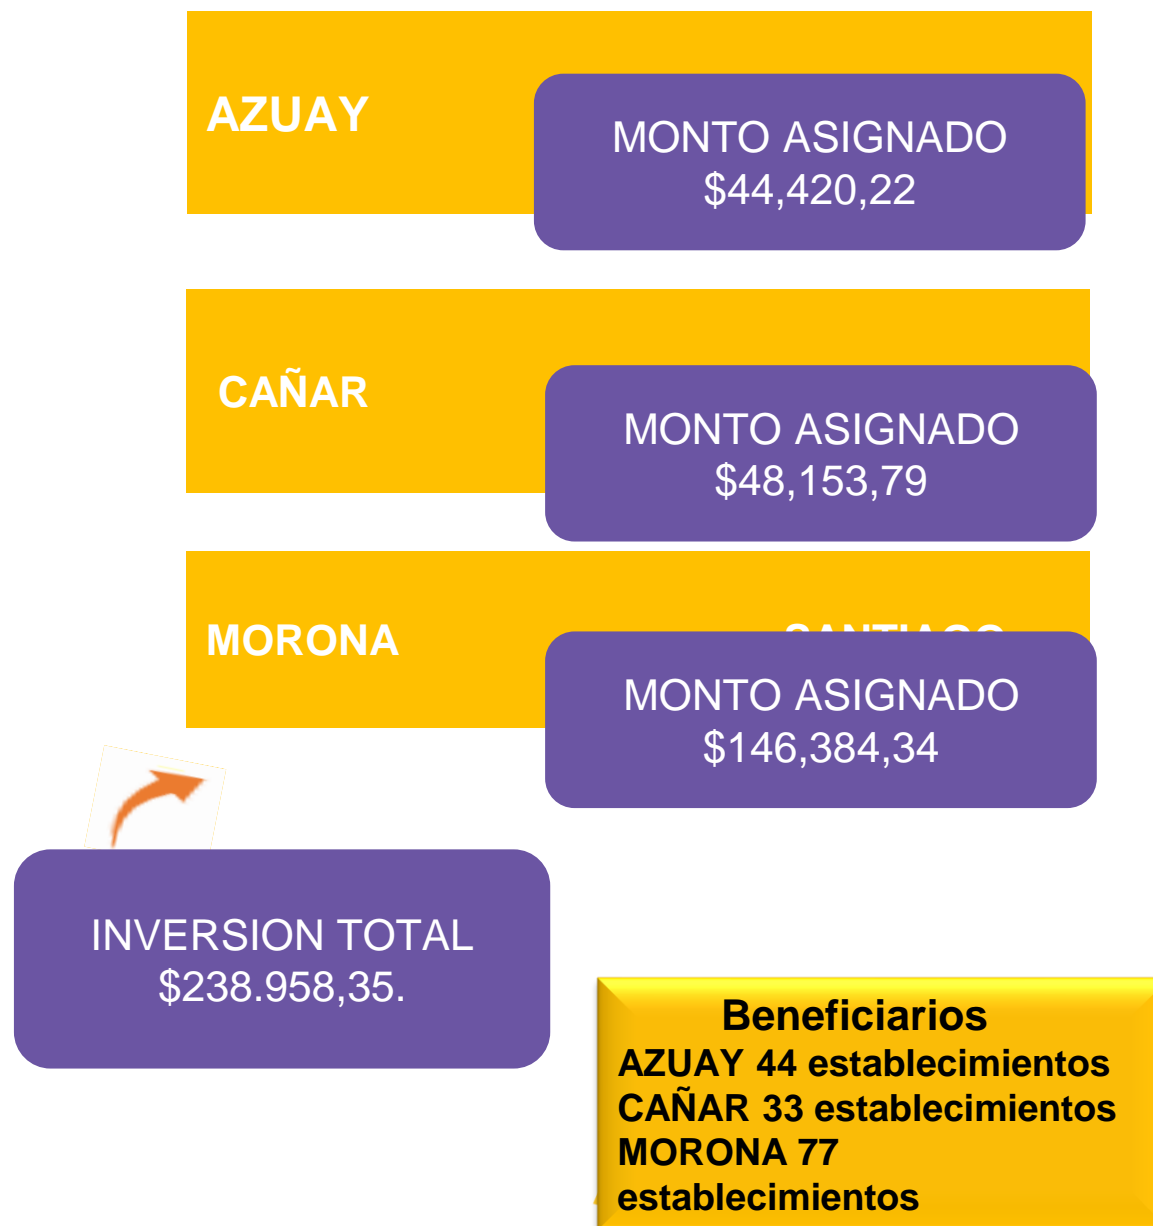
AZUAY

MONTO ASIGNADO
$44,420,22

CAÑAR

MONTO ASIGNADO
$48,153,79

MORONA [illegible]

MONTO ASIGNADO
$146,384,34

INVERSION TOTAL
$238.958,35.

Beneficiarios
AZUAY 44 establecimientos
CAÑAR 33 establecimientos
MORONA 77 establecimientos